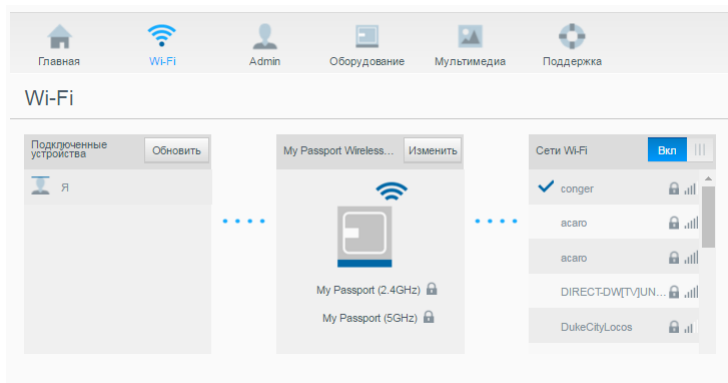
Главная
Wi-Fi
Admin
Оборудование
Мультимедиа
Поддержка

Wi-Fi

Подключенные устройства
Обновить
Я

My Passport Wireless...
Изменить
My Passport (2.4GHz)
My Passport (5GHz)

Сети Wi-Fi
Вкл
conger
acaro
acaro
DIRECT-DW[TV]UN...
DukeCityLocos